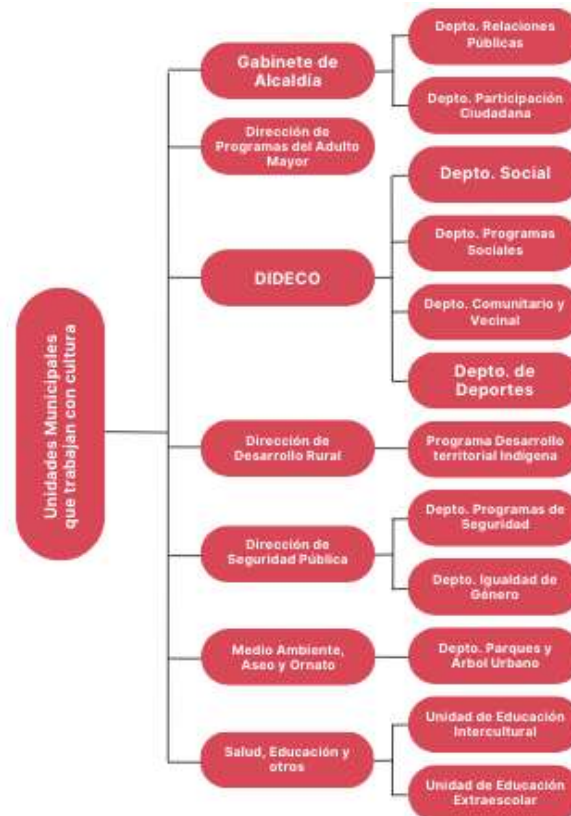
Unidades Municipales que trabajan con cultura

Gabinete de Alcaldía

Depto. Relaciones Públicas

Depto. Participación Ciudadana

Dirección de Programas del Adulto Mayor

DIDECO

Depto. Social

Depto. Programas Sociales

Depto. Comunitario y Vecinal

Depto. de Deportes

Dirección de Desarrollo Rural

Programa Desarrollo territorial Indígena

Dirección de Seguridad Pública

Depto. Programas de Seguridad

Depto. Igualdad de Género

Medio Ambiente, Aseo y Ornato

Depto. Parques y Árbol Urbano

Salud, Educación y otros

Unidad de Educación Intercultural

Unidad de Educación Extraescolar